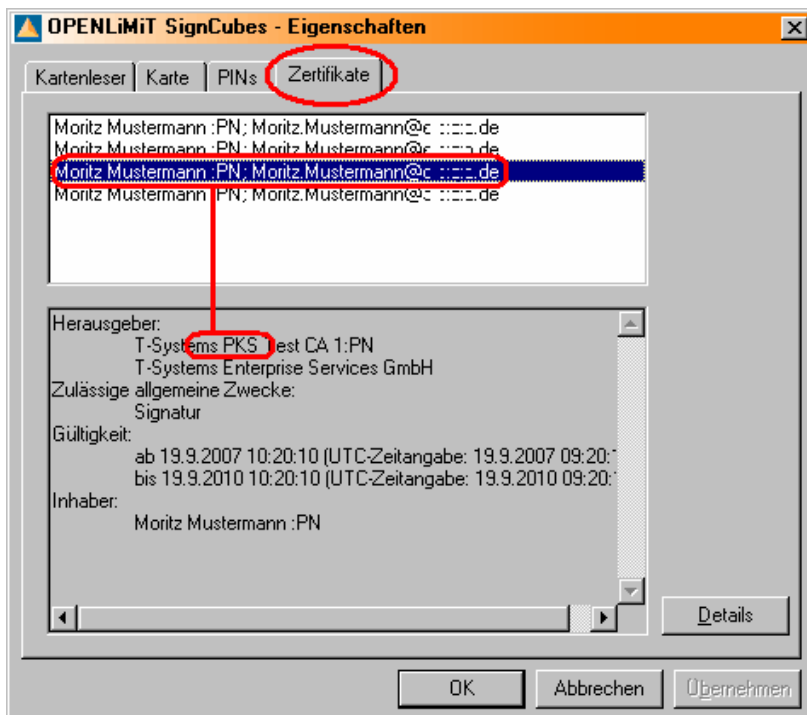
OPENLiMiT SignCubes - Eigenschaften

Kartenleser | Karte | PINs | Zertifikate

Moritz Mustermann :PN; Moritz.Mustermann@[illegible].de
Moritz Mustermann :PN; Moritz.Mustermann@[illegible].de
Moritz Mustermann :PN; Moritz.Mustermann@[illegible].de
Moritz Mustermann :PN; Moritz.Mustermann@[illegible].de

Herausgeber:
T-Systems PKS Test CA 1:PN
T-Systems Enterprise Services GmbH
Zulässige allgemeine Zwecke:
Signatur
Gültigkeit:
ab 19.9.2007 10:20:10 (UTC-Zeitangabe: 19.9.2007 09:20:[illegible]
bis 19.9.2010 10:20:10 (UTC-Zeitangabe: 19.9.2010 09:20:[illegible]
Inhaber:
Moritz Mustermann :PN

Details

OK | Abbrechen | Übernehmen